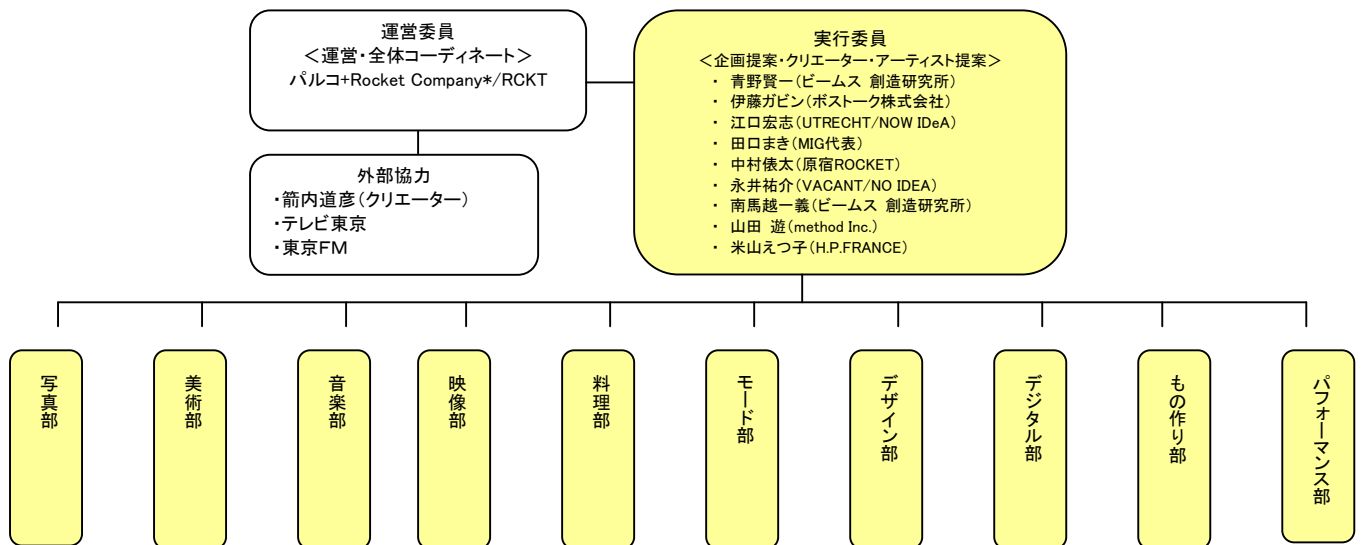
運営委員
＜運営・全体コーディネート＞
パルコ+Rocket Company*/RCKT

外部協力
・箭内道彦（クリエーター）
・テレビ東京
・東京FM

実行委員
＜企画提案・クリエーター・アーティスト提案＞
・ 青野賢一（ビームス 創造研究所）
・ 伊藤ガビン（ボストーク株式会社）
・ 江口宏志（UTRECHT/NOW IDeA）
・ 田口まき（MIG代表）
・ 中村俵太（原宿ROCKET）
・ 永井祐介（VACANT/NO IDEA）
・ 南馬越一義（ビームス 創造研究所）
・ 山田 遊（method Inc.）
・ 米山えつ子（H.P.FRANCE）

写真部

美術部

音楽部

映像部

料理部

モード部

デザイン部

デジタル部

もの作り部

パフォーマンス部